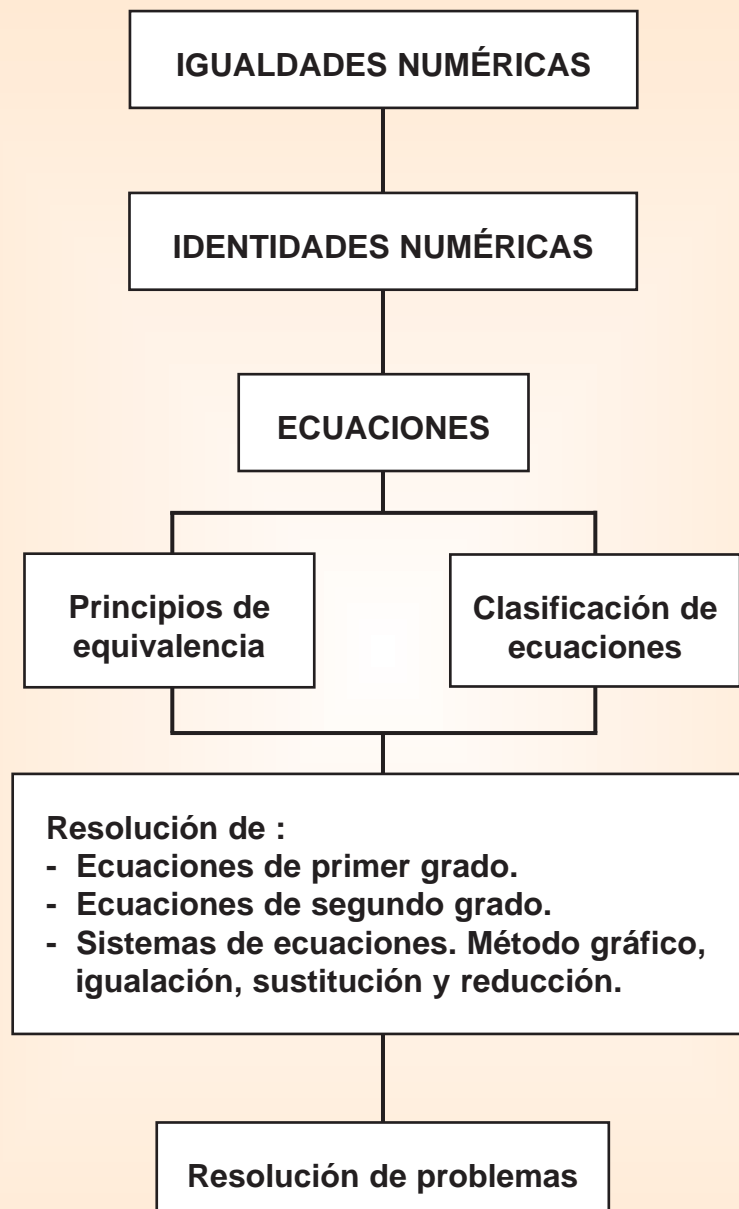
IGUALDADES NUMÉRICAS

IDENTIDADES NUMÉRICAS

ECUACIONES

Principios de equivalencia

Clasificación de ecuaciones

Resolución de :
- Ecuaciones de primer grado.
- Ecuaciones de segundo grado.
- Sistemas de ecuaciones. Método gráfico, igualación, sustitución y reducción.

Resolución de problemas